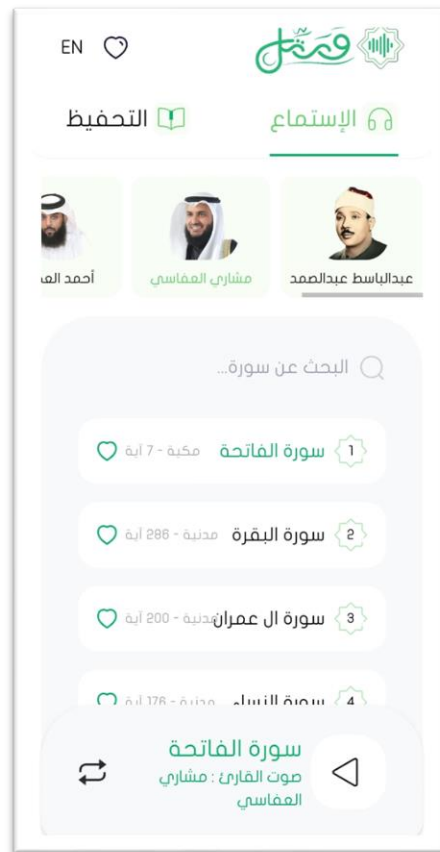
EN
ورتل

التحفيظ
الإستماع

عبدالباسط عبدالصمد
مشاري العفاسي
أحمد الع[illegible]

البحث عن سورة...

1 سورة الفاتحة مكية - 7 آية
2 سورة البقرة مدنية - 286 آية
3 سورة ال عمران مدنية - 200 آية
4 سورة النساء مدنية - 176 آية

سورة الفاتحة
صوت القارئ : مشاري العفاسي